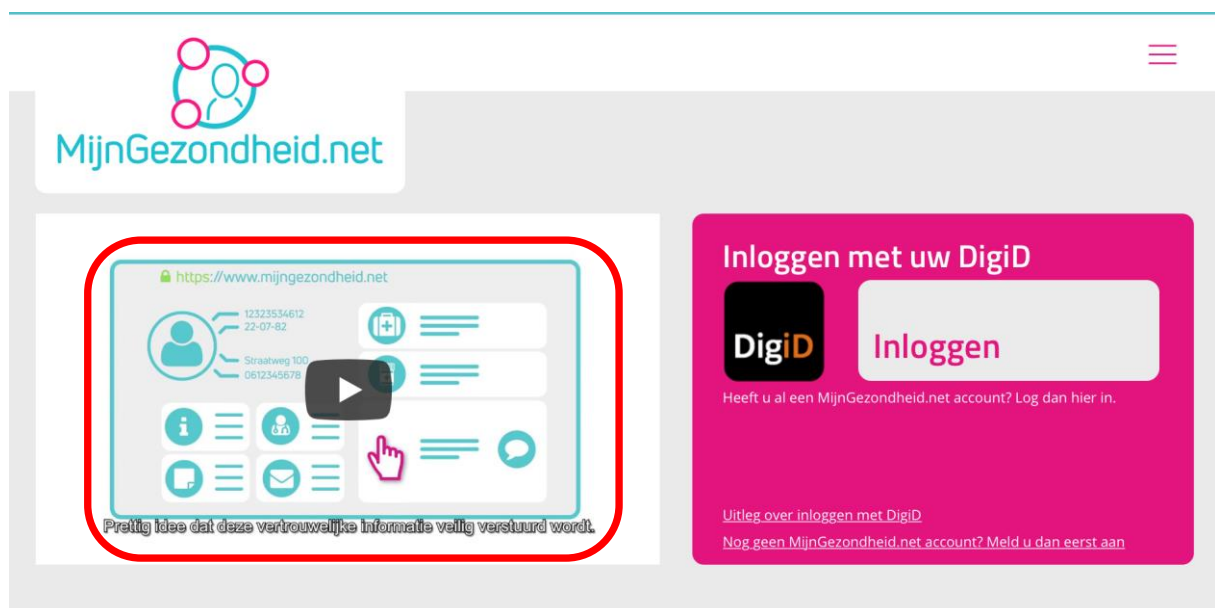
MijnGezondheid.net

https://www.mijngezondheid.net

12323534612
22-07-82

Straatweg 100
0612345678

Prettig idee dat deze vertrouwelijke informatie veilig verstuurd wordt.

Inloggen met uw DigiD

DigiD

Inloggen

Heeft u al een MijnGezondheid.net account? Log dan hier in.

Uitleg over inloggen met DigiD

Nog geen MijnGezondheid.net account? Meld u dan eerst aan